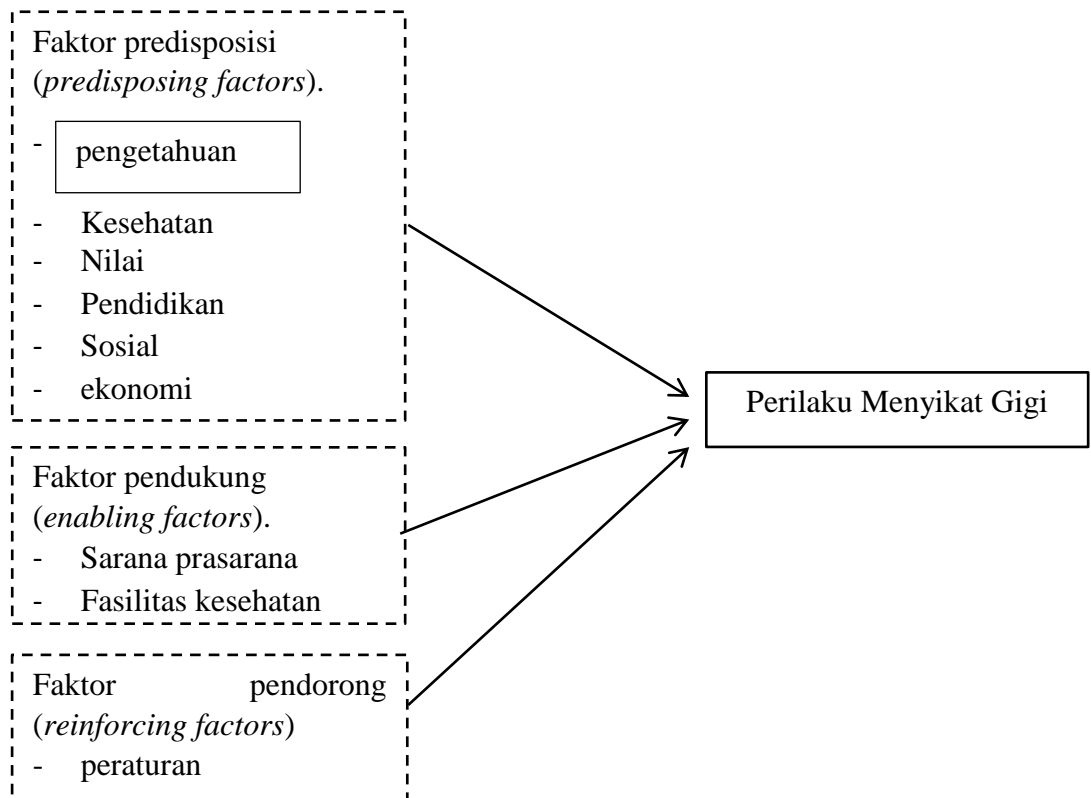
Faktor predisposisi (*predisposing factors*).

- pengetahuan
- Kesehatan
- Nilai
- Pendidikan
- Sosial
- ekonomi

Faktor pendukung (*enabling factors*).

- Sarana prasarana
- Fasilitas kesehatan

Faktor pendorong (*reinforcing factors*)

- peraturan

Perilaku Menyikat Gigi